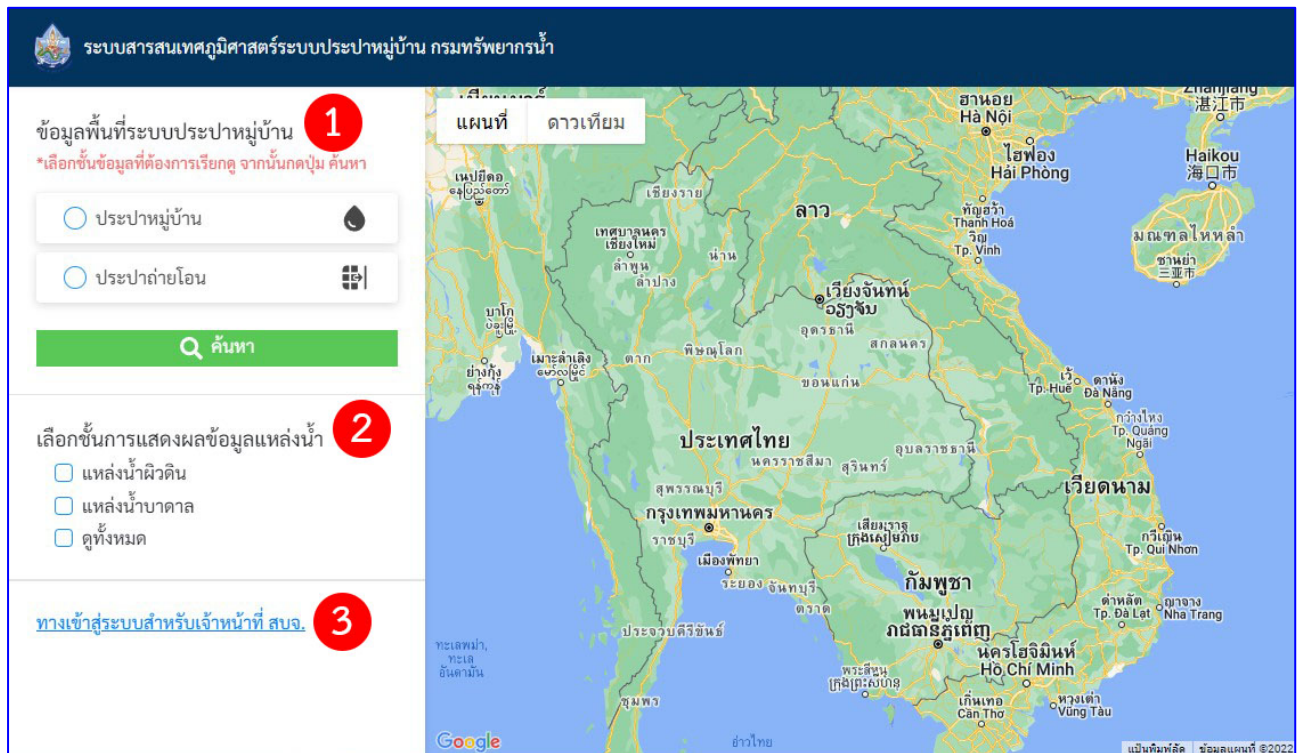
ระบบสารสนเทศภูมิศาสตร์ระบบประปาหมู่บ้าน กรมทรัพยากรน้ำ

ข้อมูลพื้นที่ระบบประปาหมู่บ้าน 1
*เลือกชั้นข้อมูลที่ต้องการเรียกดู จากนั้นกดปุ่ม ค้นหา

ประปาหมู่บ้าน

ประปาถ่ายโอน

ค้นหา

เลือกชั้นการแสดงผลข้อมูลแหล่งน้ำ 2

แหล่งน้ำผิวดิน

แหล่งน้ำบาดาล

ดูทั้งหมด

ทางเข้าสู่ระบบสำหรับเจ้าหน้าที่ สบจ. 3

แผนที่ ดาวเทียม

ฮานอย Hà Nội
ไฮฟอง Hải Phòng
Zhanjiang 湛江市
Haikou 海口市
เนปยีดอ
เชียงราย
ลาว
ทัญฮว้า Thanh Hoá
วิญ Tp. Vinh
มณฑลไหหลำ
ซานย่า 三亚市
เทศบาลนครเชียงใหม่
น่าน
ลำพูน
ลำปาง
เวียงจันทน์
อุดรธานี
บาโก
เมาะลำเลิง
ตาก
พิษณุโลก
สกลนคร
ย่างกุ้ง
ขอนแก่น
เว้ Tp. Huế
ดานัง Đà Nẵng
กว่างไหง Tp. Quảng Ngãi
ประเทศไทย
อุบลราชธานี
นครราชสีมา
สุรินทร์
เวียดนาม
สุพรรณบุรี
กรุงเทพมหานคร
เสียมราฐ
ราชบุรี
กวีเญิน Tp. Qui Nhơn
เมืองพัทยา
ระยอง
จันทบุรี
กัมพูชา
ตราด
ดาลัด Tp. Đà Lạt
ญาจาง Nha Trang
ประจวบคีรีขันธ์
พนมเปญ
นครโฮจิมินห์ Hồ Chí Minh
ทะเลพม่า, ทะเลอันดามัน
พระสีหนุ
ชุมพร
อ่าวไทย
เกิ่นเทอ Cần Thơ
หวุงเต่า Vũng Tàu
Google
แป้นพิมพ์ลัด ข้อมูลแผนที่ ©2022